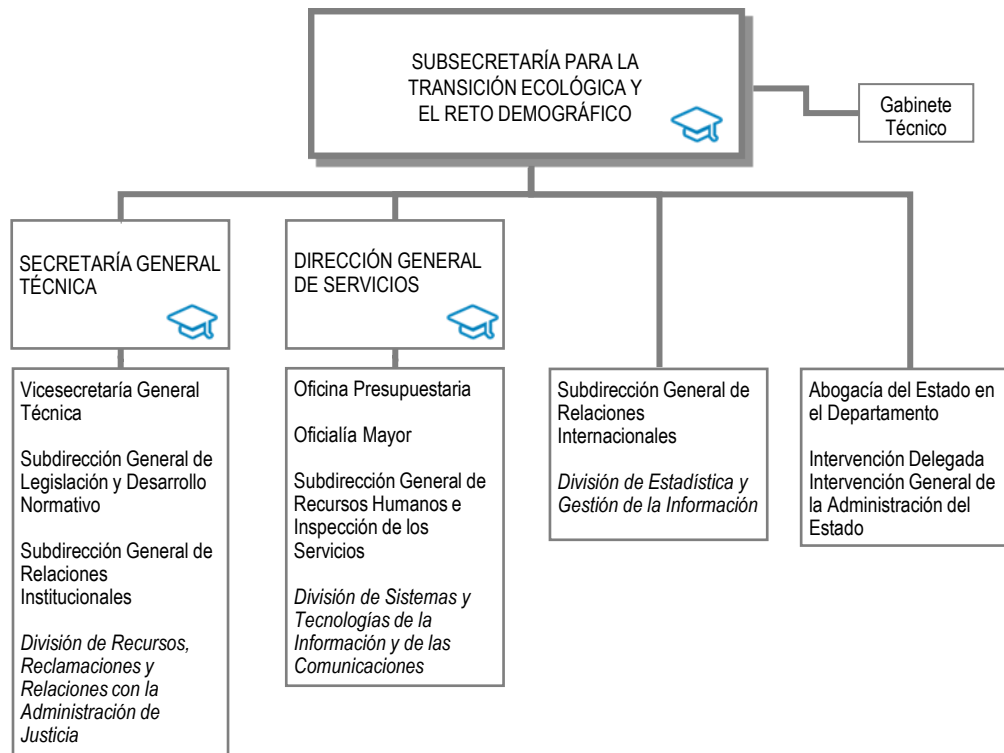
SUBSECRETARÍA PARA LA TRANSICIÓN ECOLÓGICA Y EL RETO DEMOGRÁFICO

Gabinete Técnico

SECRETARÍA GENERAL TÉCNICA

DIRECCIÓN GENERAL DE SERVICIOS

Vicesecretaría General Técnica

Subdirección General de Legislación y Desarrollo Normativo

Subdirección General de Relaciones Institucionales

*División de Recursos, Reclamaciones y Relaciones con la Administración de Justicia*

Oficina Presupuestaria

Oficialía Mayor

Subdirección General de Recursos Humanos e Inspección de los Servicios

*División de Sistemas y Tecnologías de la Información y de las Comunicaciones*

Subdirección General de Relaciones Internacionales

*División de Estadística y Gestión de la Información*

Abogacía del Estado en el Departamento

Intervención Delegada Intervención General de la Administración del Estado